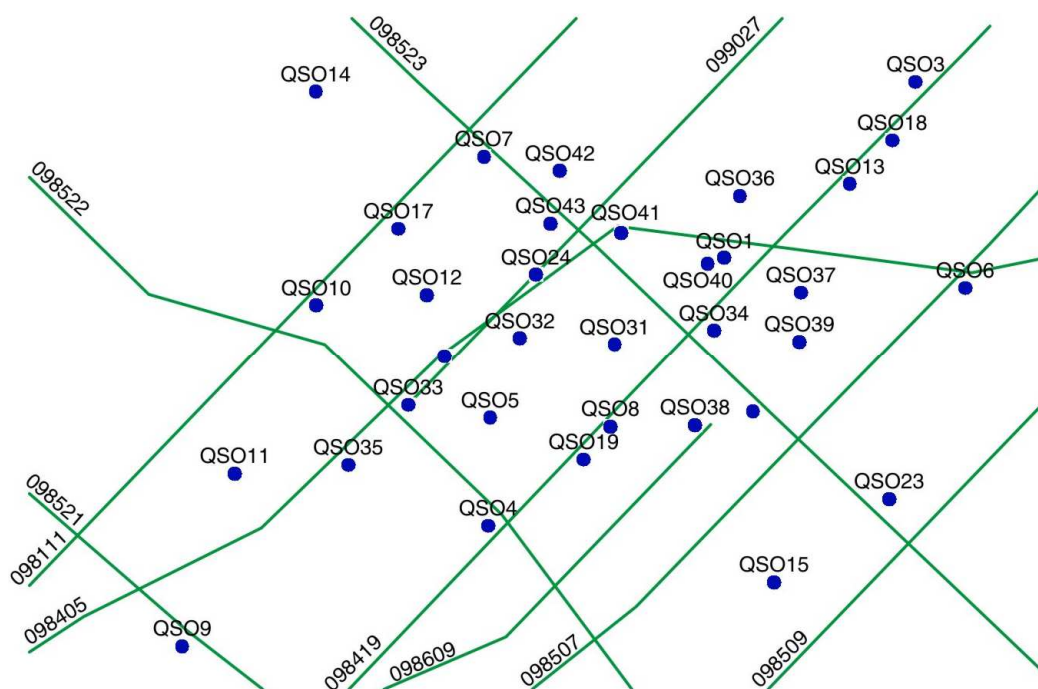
098523
099027
QSO3
QSO14
QSO18
QSO7
QSO42
QSO13
QSO36
098522
QSO43
QSO41
QSO17
QSO1
QSO24
QSO40
QSO37
QSO6
QSO12
QSO10
QSO34
QSO32
QSO31
QSO39
QSO33
QSO5
QSO8
QSO38
QSO19
QSO11
QSO35
QSO23
098521
QSO4
098111
QSO15
098405
QSO9
098419
098609
098507
098509